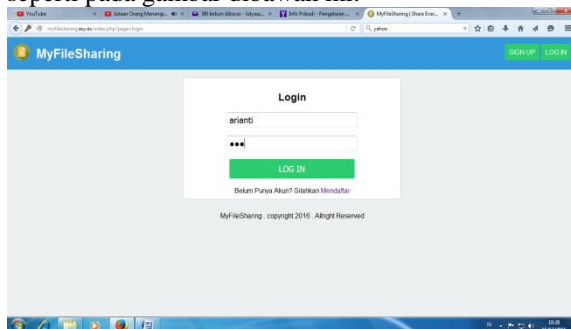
seperti pada gambar dibawah ini:

YouTube | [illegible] | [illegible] | Info Pribadi - Pengaturan ... | MyFileSharing | Share Ever... | +

myfilesharing.esy.es/index.php?page=login

yahoo

MyFileSharing

SIGN UP LOG IN

Login

arianti

•••

LOG IN

Belum Punya Akun? Silahkan Mendaftar

MyFileSharing . copyright 2016 . Allright Reserved

10:28